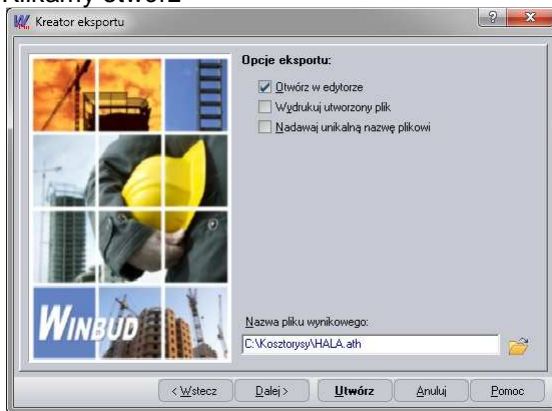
Klikamy utwórz

Kreator eksportu

Opcje eksportu:

Otwórz w edytorze

Wydrukuj utworzony plik

Nadawaj unikalną nazwę plikowi

WINBUD

Nazwa pliku wynikowego:

C:\Kosztorysy\HALA.ath

< Wstecz | Dalej > | Utwórz | Anuluj | Pomoc